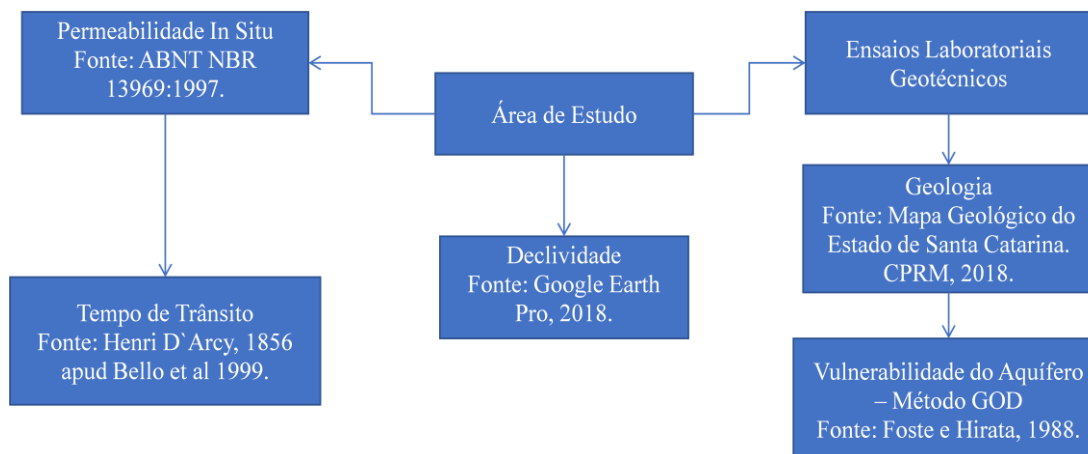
Permeabilidade In Situ
Fonte: ABNT NBR 13969:1997.

Área de Estudo

Ensaios Laboratoriais Geotécnicos

Geologia
Fonte: Mapa Geológico do Estado de Santa Catarina. CPRM, 2018.

Declividade
Fonte: Google Earth Pro, 2018.

Tempo de Trânsito
Fonte: Henri D`Arcy, 1856 apud Bello et al 1999.

Vulnerabilidade do Aquífero – Método GOD
Fonte: Foste e Hirata, 1988.